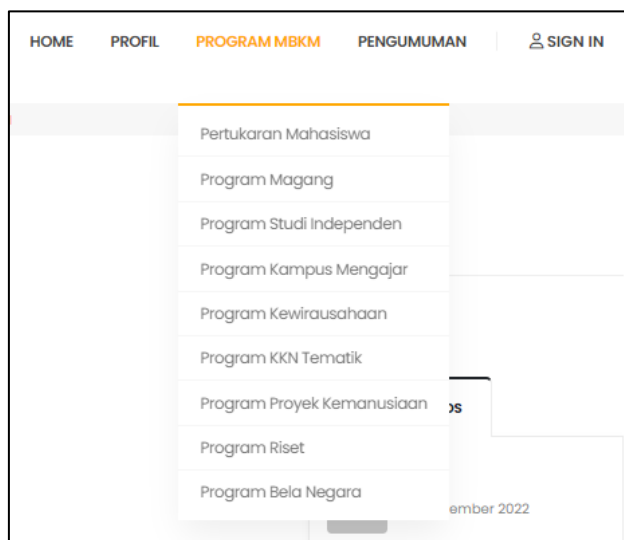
HOME PROFIL PROGRAM MBKM PENGUMUMAN SIGN IN

Pertukaran Mahasiswa
Program Magang
Program Studi Independen
Program Kampus Mengajar
Program Kewirausahaan
Program KKN Tematik
Program Proyek Kemanusiaan
Program Riset
Program Bela Negara

ps

ember 2022